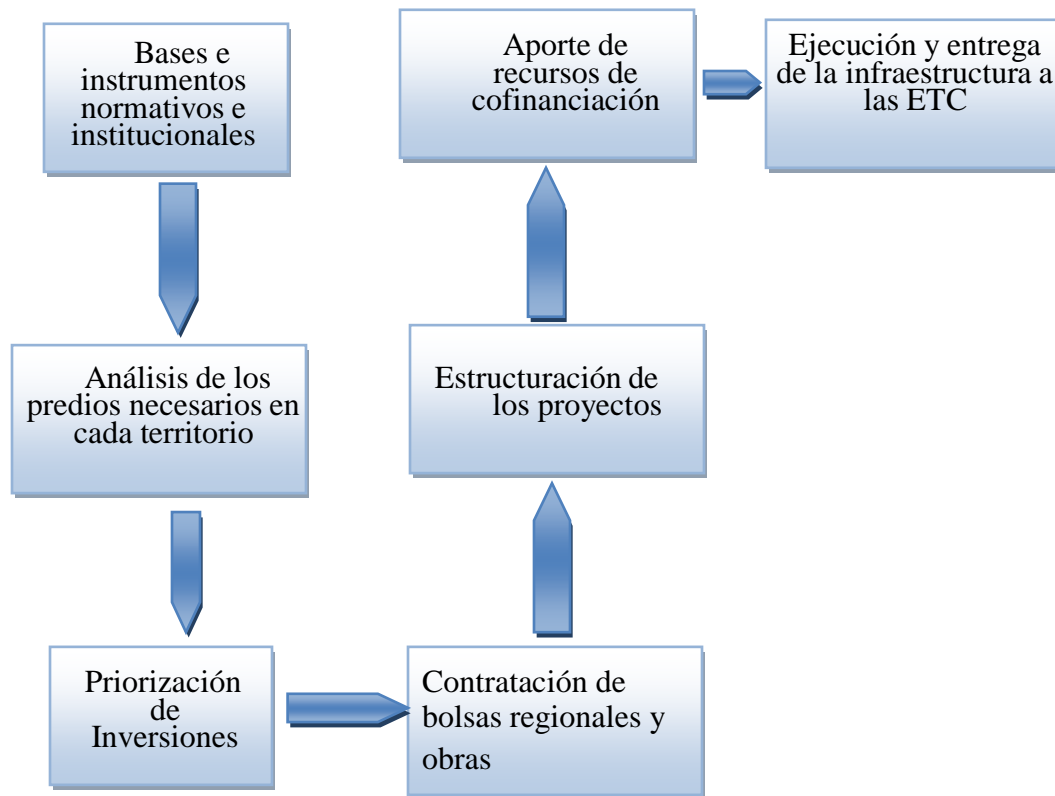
Bases e instrumentos normativos e institucionales

Análisis de los predios necesarios en cada territorio

Priorización de Inversiones

Contratación de bolsas regionales y obras

Estructuración de los proyectos

Aporte de recursos de cofinanciación

Ejecución y entrega de la infraestructura a las ETC